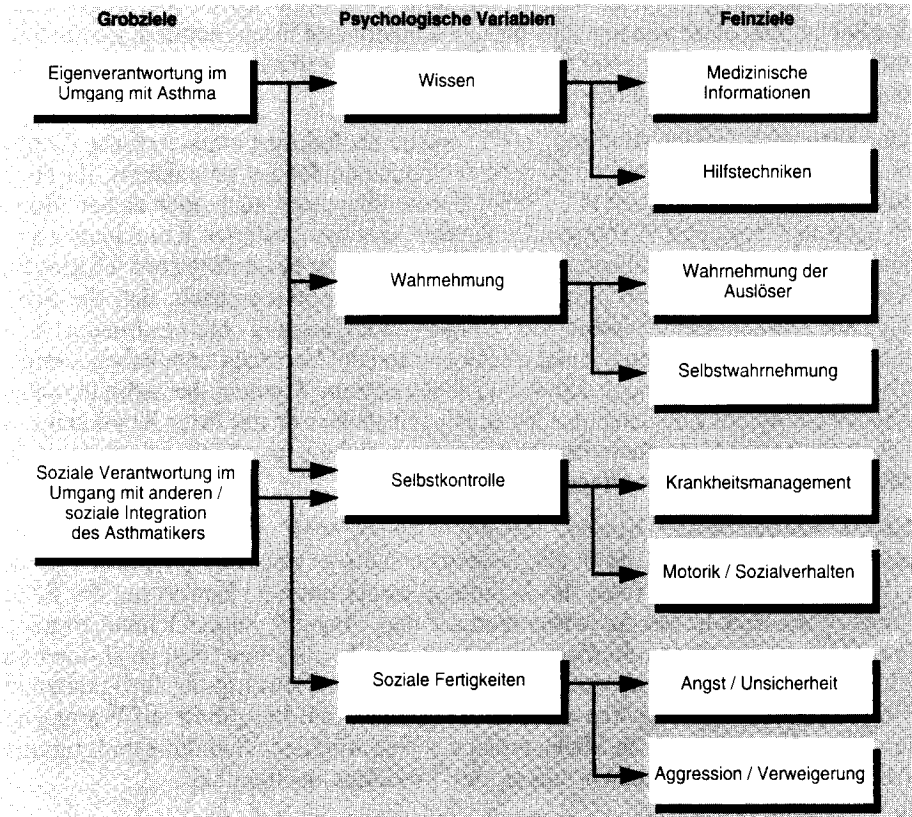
Grobziele

Psychologische Variablen

Feinziele

Eigenverantwortung im Umgang mit Asthma

Soziale Verantwortung im Umgang mit anderen / soziale Integration des Asthmatikers

Wissen

Wahrnehmung

Selbstkontrolle

Soziale Fertigkeiten

Medizinische Informationen

Hilfstechniken

Wahrnehmung der Auslöser

Selbstwahrnehmung

Krankheitsmanagement

Motorik / Sozialverhalten

Angst / Unsicherheit

Aggression / Verweigerung